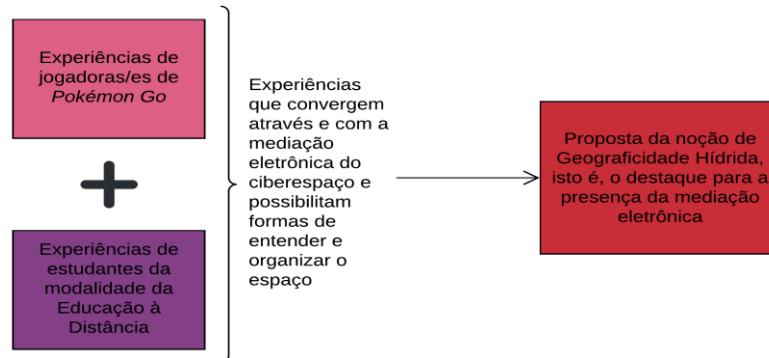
Experiências de jogadoras/es de *Pokémon Go*

Experiências de estudantes da modalidade da Educação à Distância

Experiências que convergem através e com a mediação eletrônica do ciberespaço e possibilitam formas de entender e organizar o espaço

Proposta da noção de Geograficidade Hídrida, isto é, o destaque para a presença da mediação eletrônica